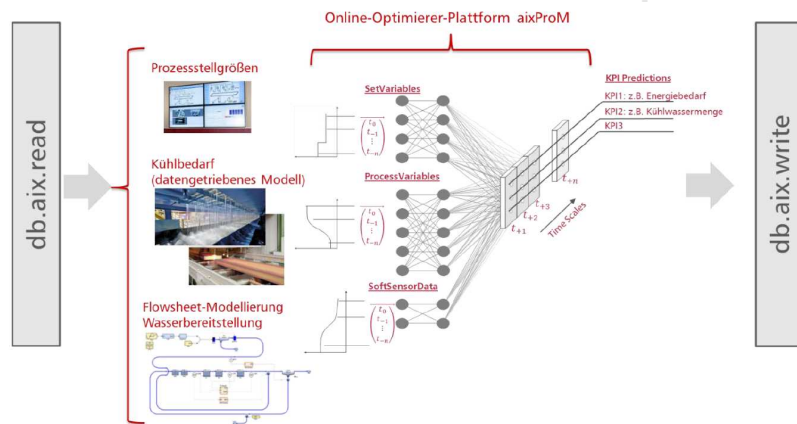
Online-Optimierer-Plattform aixProM

db.aix.read

Prozessstellgrößen

Kühlbedarf (datengetriebenes Modell)

Flowsheet-Modellierung Wasserbereitstellung

SetVariables

$\begin{pmatrix} t_0 \\ t_{-1} \\ \vdots \\ t_{-n} \end{pmatrix}$

ProcessVariables

$\begin{pmatrix} t_0 \\ t_{-1} \\ \vdots \\ t_{-n} \end{pmatrix}$

SoftSensorData

$\begin{pmatrix} t_0 \\ t_{-1} \\ \vdots \\ t_{-n} \end{pmatrix}$

KPI Predictions

KPI1: z.B. Energiebedarf

KPI2: z.B. Kühlwassermenge

KPI3

$t_{+n}$

$t_{+3}$

$t_{+2}$

$t_{+1}$

Time Scales

db.aix.write